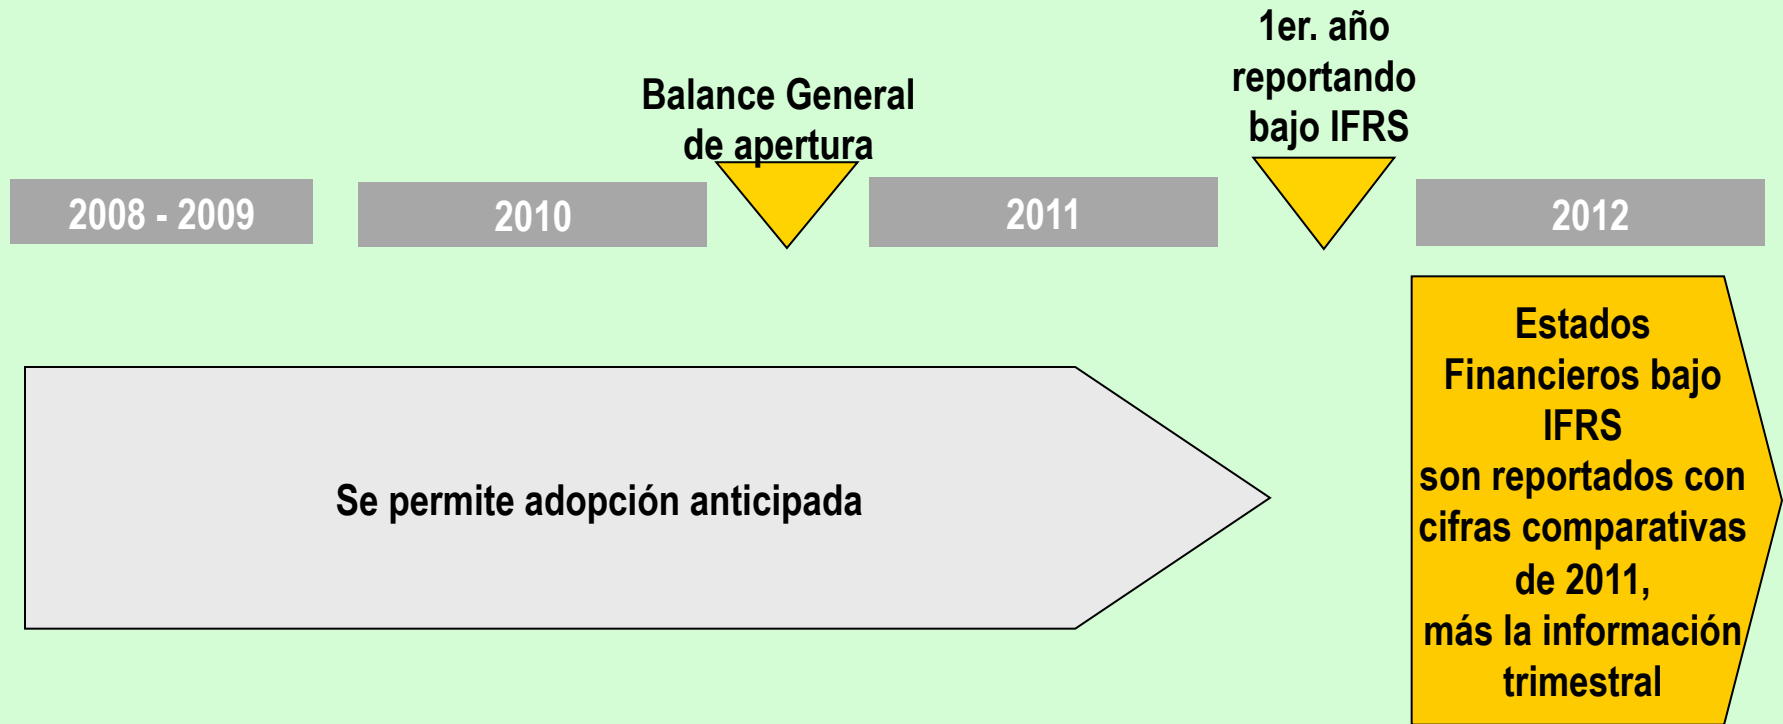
1er. año reportando bajo IFRS

Balance General de apertura

2008 - 2009

2010

2011

2012

Se permite adopción anticipada

Estados Financieros bajo IFRS son reportados con cifras comparativas de 2011, más la información trimestral